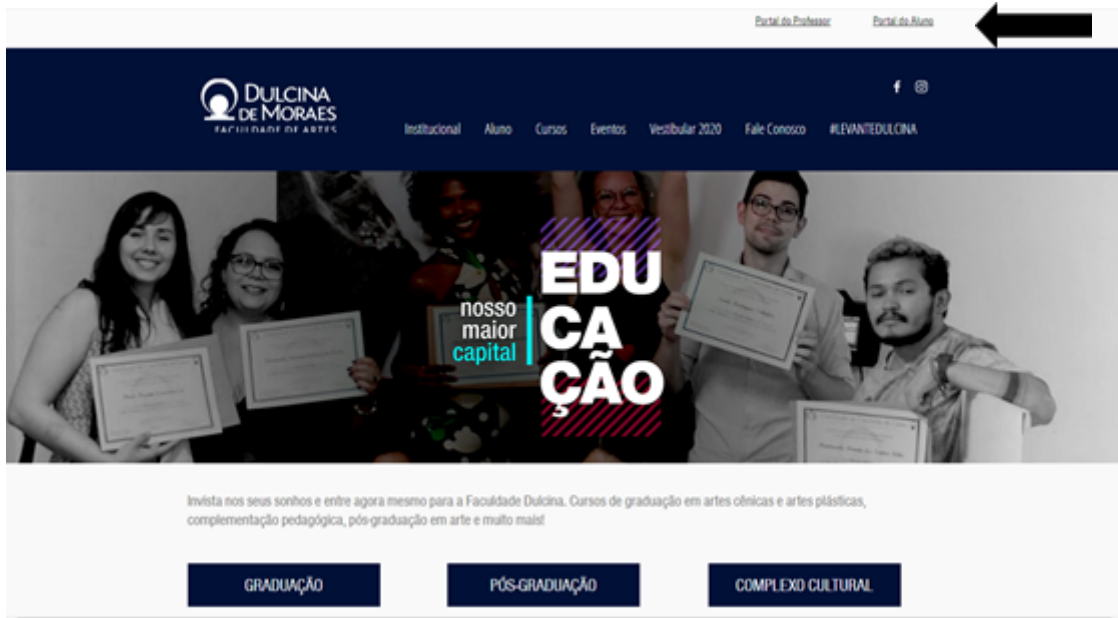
Portal do Professor Portal do Aluno

DULCINA DE MORAES FACULDADE DE ARTES

Institucional Aluno Cursos Eventos Vestibular 2020 Fale Conosco #LEVANTEDULCINA

nosso maior capital

EDUCAÇÃO

Invista nos seus sonhos e entre agora mesmo para a Faculdade Dulcina. Cursos de graduação em artes cênicas e artes plásticas, complementação pedagógica, pós-graduação em arte e muito mais!

GRADUAÇÃO

PÓS-GRADUAÇÃO

COMPLEXO CULTURAL